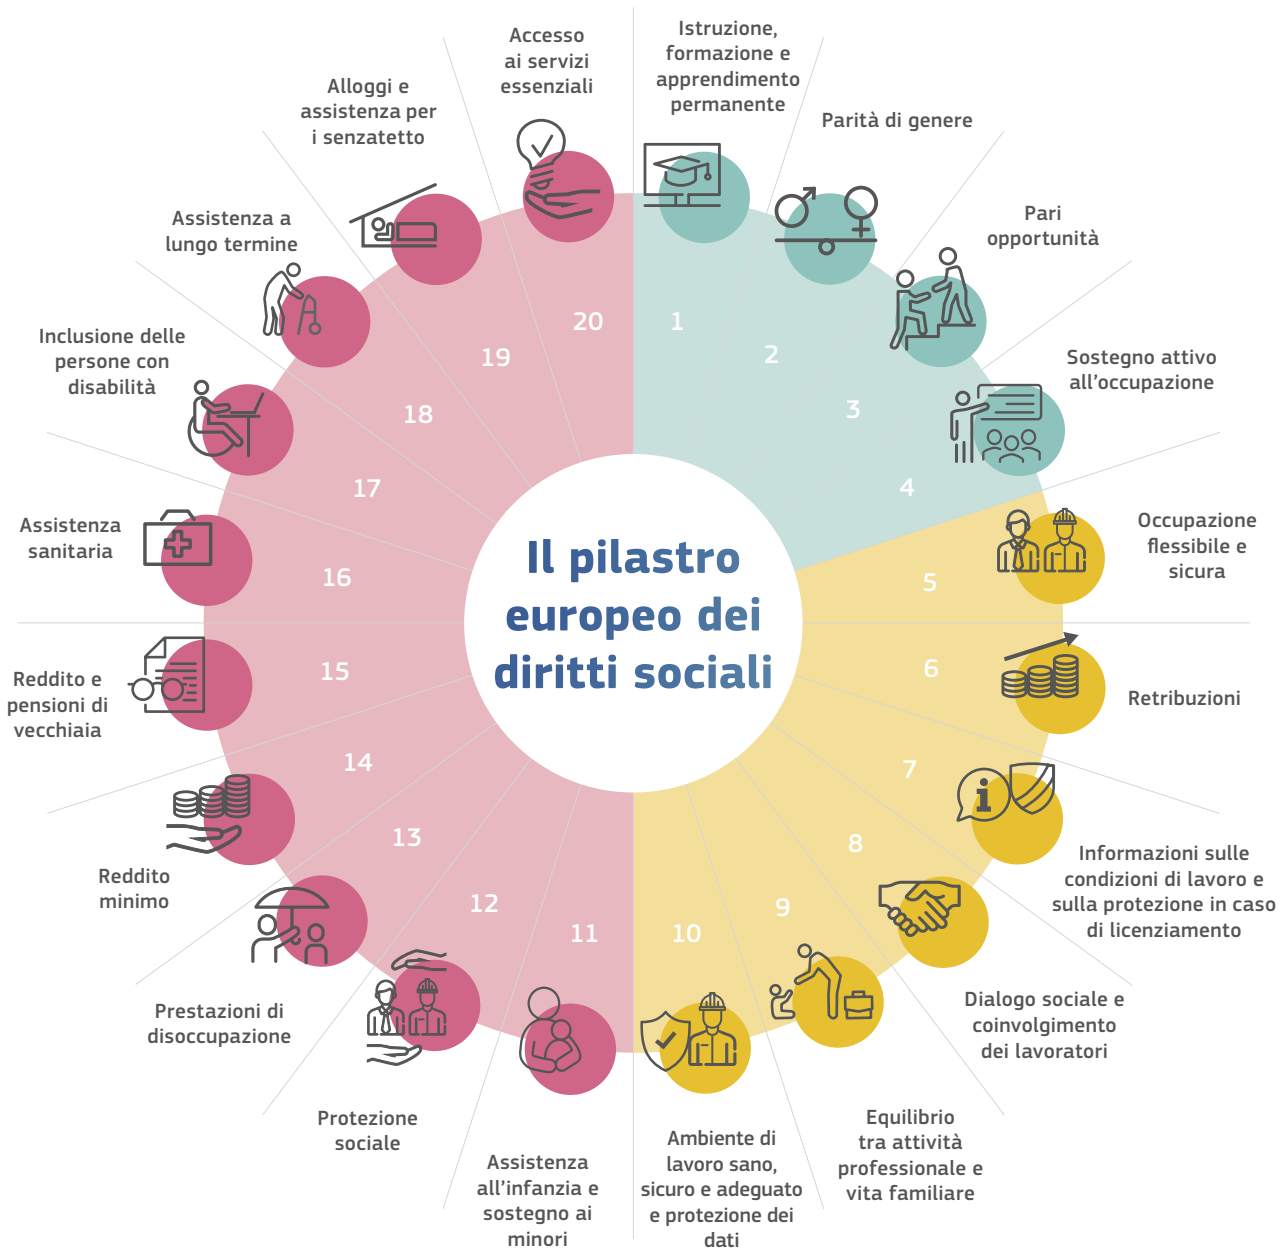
Il pilastro europeo dei diritti sociali

1
Istruzione, formazione e apprendimento permanente

2
Parità di genere

3
Pari opportunità

4
Sostegno attivo all'occupazione

5
Occupazione flessibile e sicura

6
Retribuzioni

7
Informazioni sulle condizioni di lavoro e sulla protezione in caso di licenziamento

8
Dialogo sociale e coinvolgimento dei lavoratori

9
Equilibrio tra attività professionale e vita familiare

10
Ambiente di lavoro sano, sicuro e adeguato e protezione dei dati

11
Assistenza all'infanzia e sostegno ai minori

12
Protezione sociale

13
Prestazioni di disoccupazione

14
Reddito minimo

15
Reddito e pensioni di vecchiaia

16
Assistenza sanitaria

17
Inclusione delle persone con disabilità

18
Assistenza a lungo termine

19
Alloggi e assistenza per i senzatetto

20
Accesso ai servizi essenziali